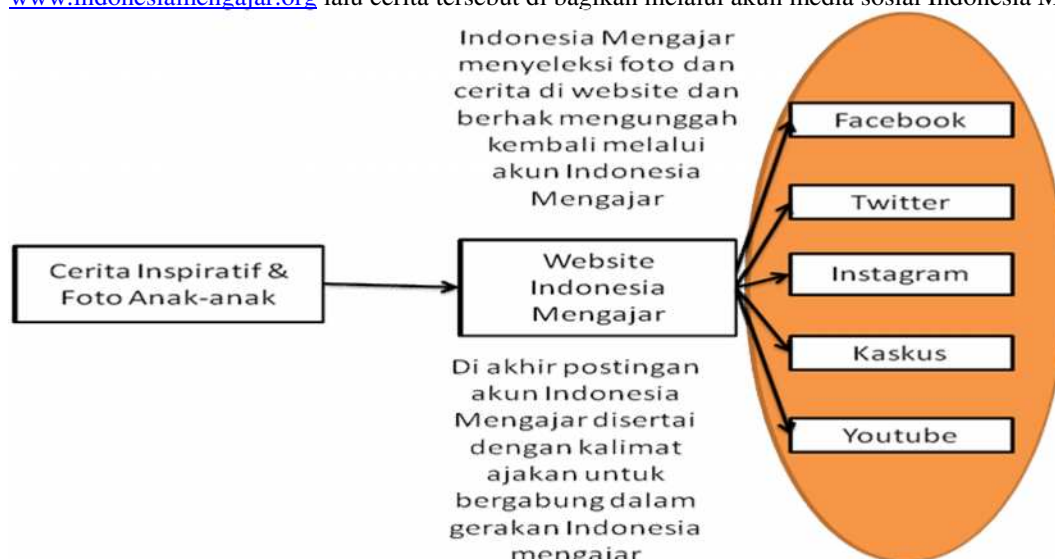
www.indonesiamengajar.org lalu cerita tersebut di bagikan melalui akun media sosial Indonesia M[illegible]

Indonesia Mengajar menyeleksi foto dan cerita di website dan berhak mengunggah kembali melalui akun Indonesia Mengajar

Cerita Inspiratif & Foto Anak-anak

Website Indonesia Mengajar

Facebook

Twitter

Instagram

Kaskus

Youtube

Di akhir postingan akun Indonesia Mengajar disertai dengan kalimat ajakan untuk bergabung dalam gerakan Indonesia mengajar